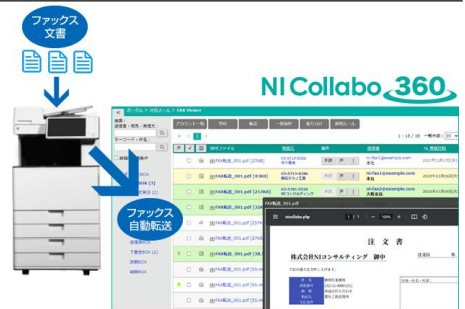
ファックス文書

NI Collabo 360

ポータル > 外部メール > FAX Viewer

アカウント一覧

FAX転送_001.pdf [27KB]

FAX転送_001.pdf [93KB]

FAX転送_001.pdf [217KB]

FAX転送_001.pdf

ファックス自動転送

ni-fax1@example.com

ni-fax2@example.com

ni-fax3@example.com

注 文 書

株式会社NIコンサルティング 御中

1 / 16